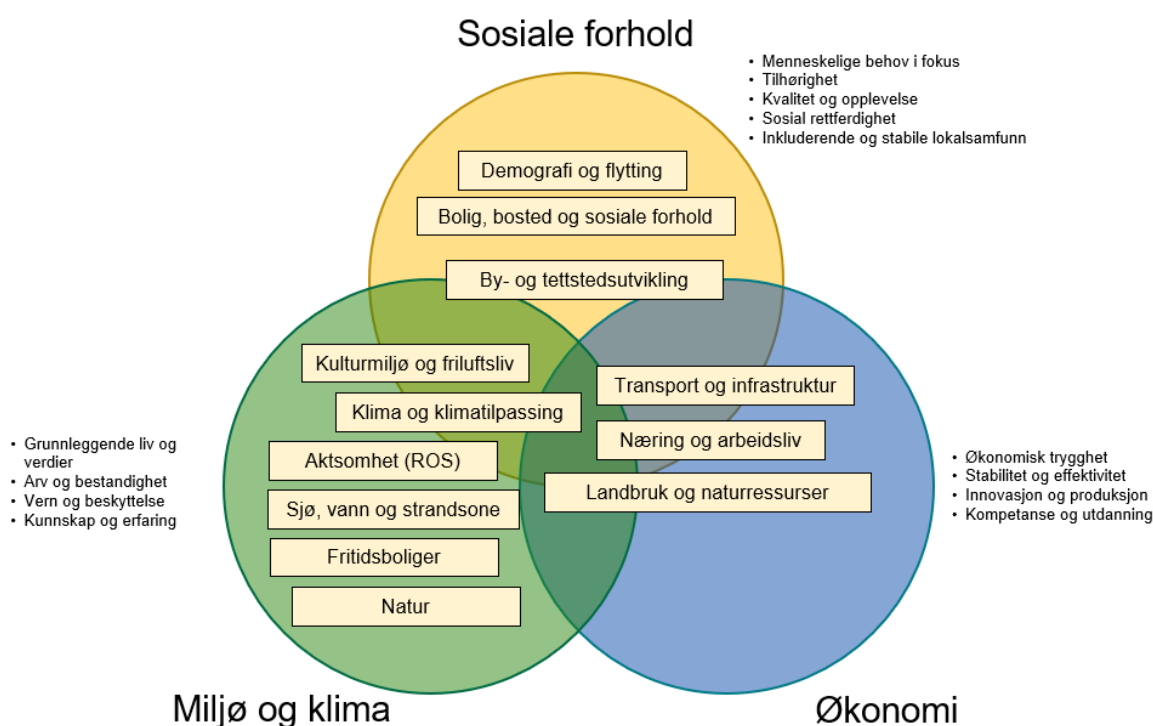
Sosiale forhold

• Menneskelige behov i fokus
• Tilhørighet
• Kvalitet og opplevelse
• Sosial rettferdighet
• Inkluderende og stabile lokalsamfunn

Demografi og flytting

Bolig, bosted og sosiale forhold

By- og tettstedsutvikling

Kulturmiljø og friluftsliv

Klima og klimatilpassing

Aktsomhet (ROS)

Sjø, vann og strandsone

Fritidsboliger

Natur

Transport og infrastruktur

Næring og arbeidsliv

Landbruk og naturressurser

• Grunnleggende liv og verdier
• Arv og bestandighet
• Vern og beskyttelse
• Kunnskap og erfaring

• Økonomisk trygghet
• Stabilitet og effektivitet
• Innovasjon og produksjon
• Kompetanse og utdanning

Miljø og klima

Økonomi